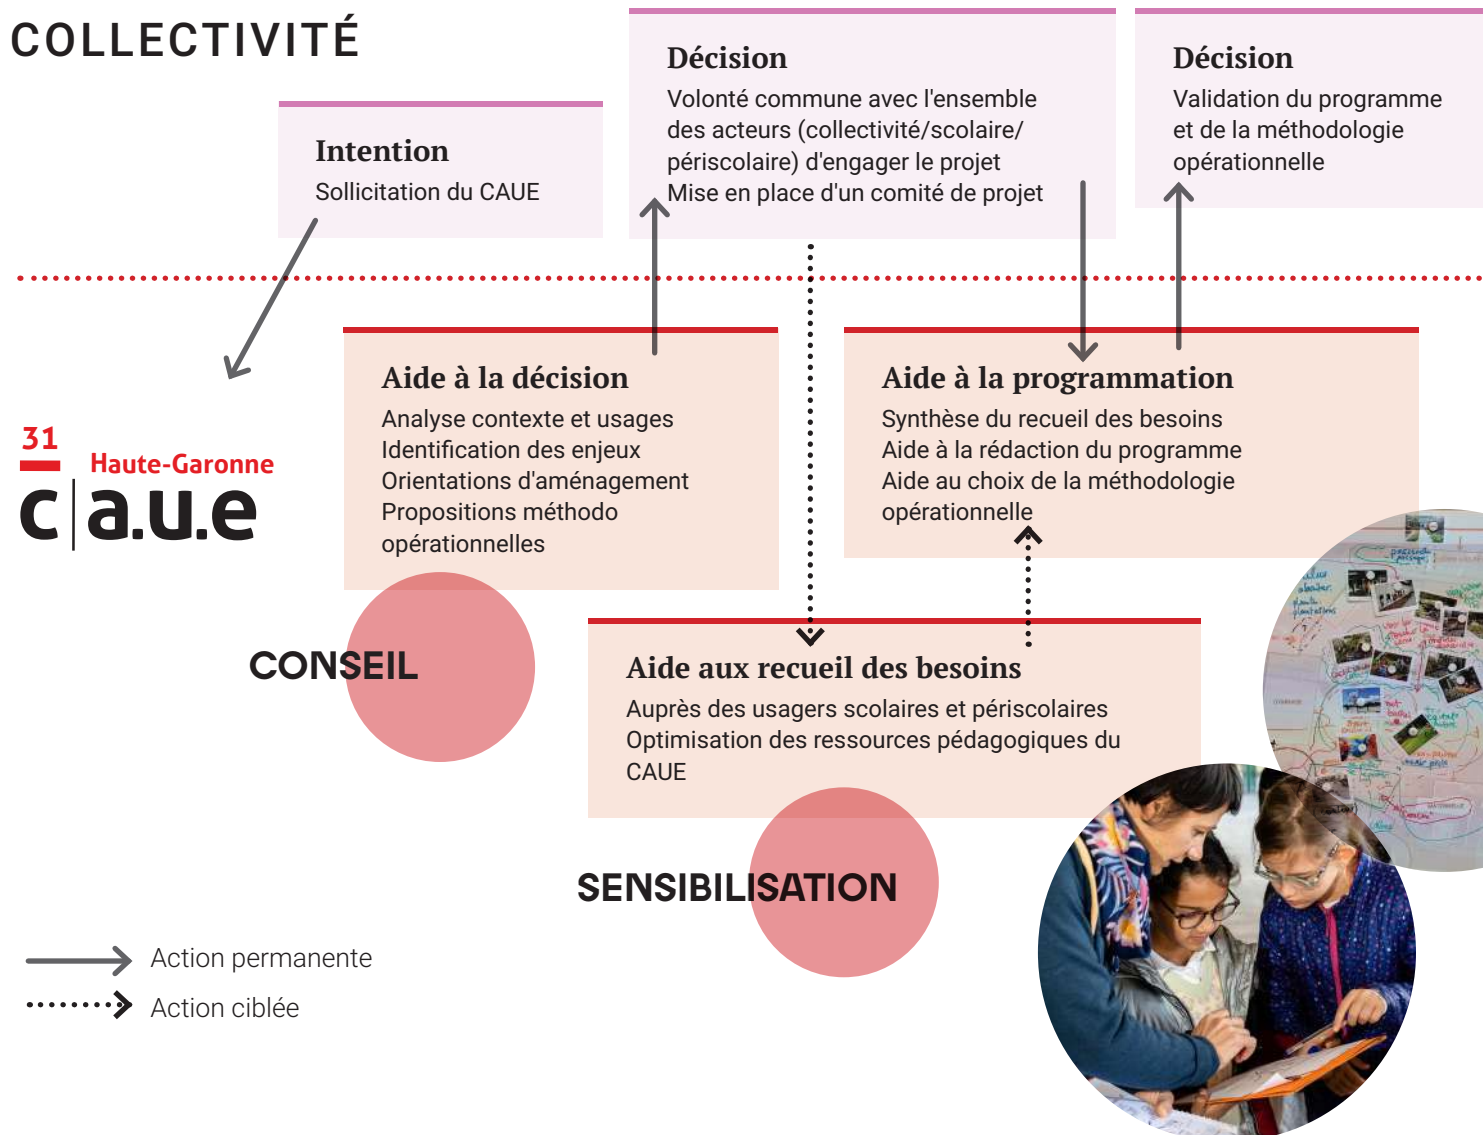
COLLECTIVITÉ

Intention
Sollicitation du CAUE

Décision
Volonté commune avec l'ensemble des acteurs (collectivité/scolaire/périscolaire) d'engager le projet
Mise en place d'un comité de projet

Décision
Validation du programme et de la méthodologie opérationnelle

31
Haute-Garonne
c|a.u.e

Aide à la décision
Analyse contexte et usages
Identification des enjeux
Orientations d'aménagement
Propositions méthodo opérationnelles

Aide à la programmation
Synthèse du recueil des besoins
Aide à la rédaction du programme
Aide au choix de la méthodologie opérationnelle

CONSEIL

Aide aux recueil des besoins
Auprès des usagers scolaires et périscolaires
Optimisation des ressources pédagogiques du CAUE

SENSIBILISATION

Action permanente
Action ciblée